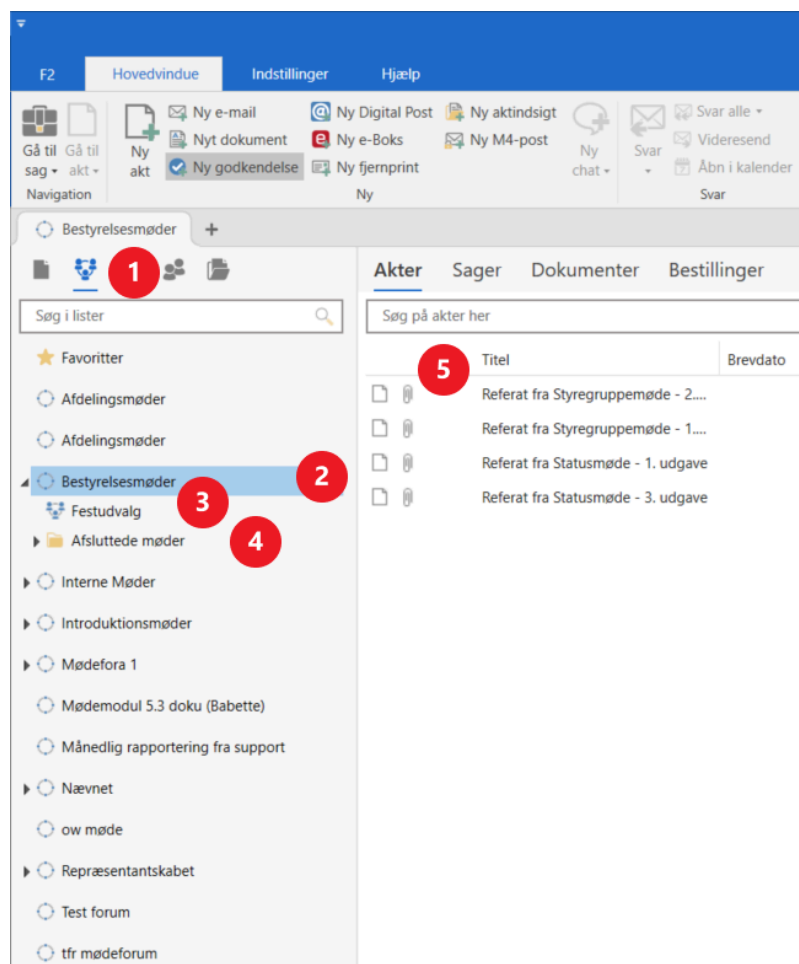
F2 Hovedvindue Indstillinger Hjælp

Gå til sag ▾ Gå til akt ▾
Navigation

Ny akt
Ny e-mail
Nyt dokument
Ny godkendelse
Ny Digital Post
Ny e-Boks
Ny fjernprint
Ny aktindsigt
Ny M4-post
Ny chat ▾
Ny

Svar ▾
Svar alle ▾
Videresend
Åbn i kalender
Svar

Bestyrelsesmøder +

1

Søg i lister

Favoritter
Afdelingsmøder
Afdelingsmøder
Bestyrelsesmøder 2
Festudvalg 3
Afsluttede møder 4
Interne Møder
Introduktionsmøder
Mødefora 1
Mødemodul 5.3 doku (Babette)
Månedlig rapportering fra support
Nævnet
ow møde
Repræsentantskabet
Test forum
tfr mødeforum

Akter Sager Dokumenter Bestillinger

Søg på akter her

5

| Titel | Brevdato |
|---|---|
| Referat fra Styregruppemøde - 2.... | |
| Referat fra Styregruppemøde - 1.... | |
| Referat fra Statusmøde - 1. udgave | |
| Referat fra Statusmøde - 3. udgave | |